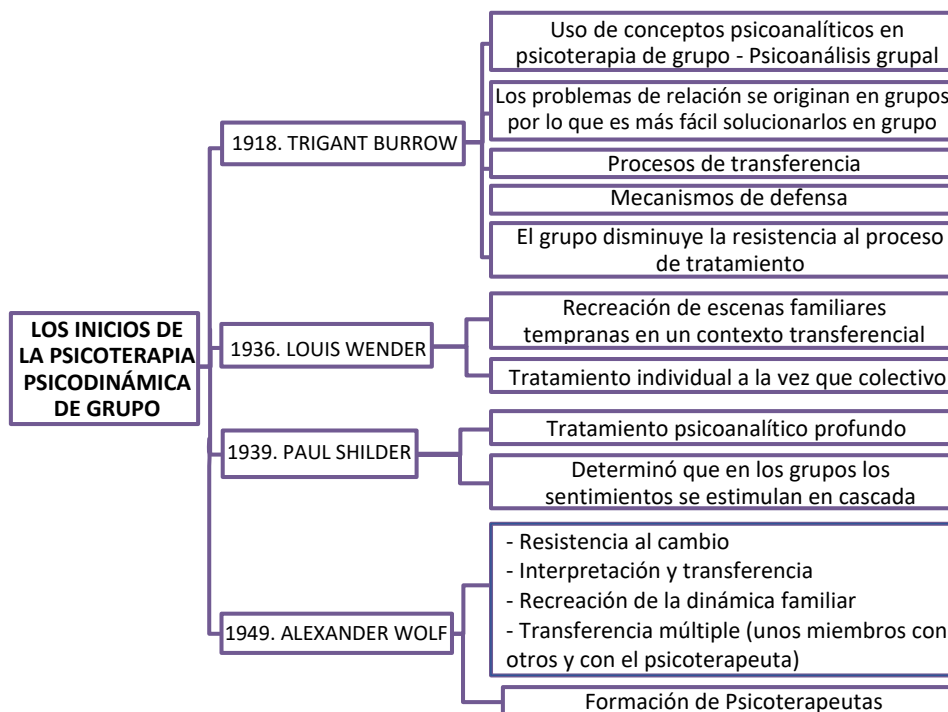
LOS INICIOS DE LA PSICOTERAPIA PSICODINÁMICA DE GRUPO

1918. TRIGANT BURROW

Uso de conceptos psicoanalíticos en psicoterapia de grupo - Psicoanálisis grupal

Los problemas de relación se originan en grupos por lo que es más fácil solucionarlos en grupo

Procesos de transferencia

Mecanismos de defensa

El grupo disminuye la resistencia al proceso de tratamiento

1936. LOUIS WENDER

Recreación de escenas familiares tempranas en un contexto transferencial

Tratamiento individual a la vez que colectivo

1939. PAUL SHILDER

Tratamiento psicoanalítico profundo

Determinó que en los grupos los sentimientos se estimulan en cascada

1949. ALEXANDER WOLF

- Resistencia al cambio
- Interpretación y transferencia
- Recreación de la dinámica familiar
- Transferencia múltiple (unos miembros con otros y con el psicoterapeuta)

Formación de Psicoterapeutas